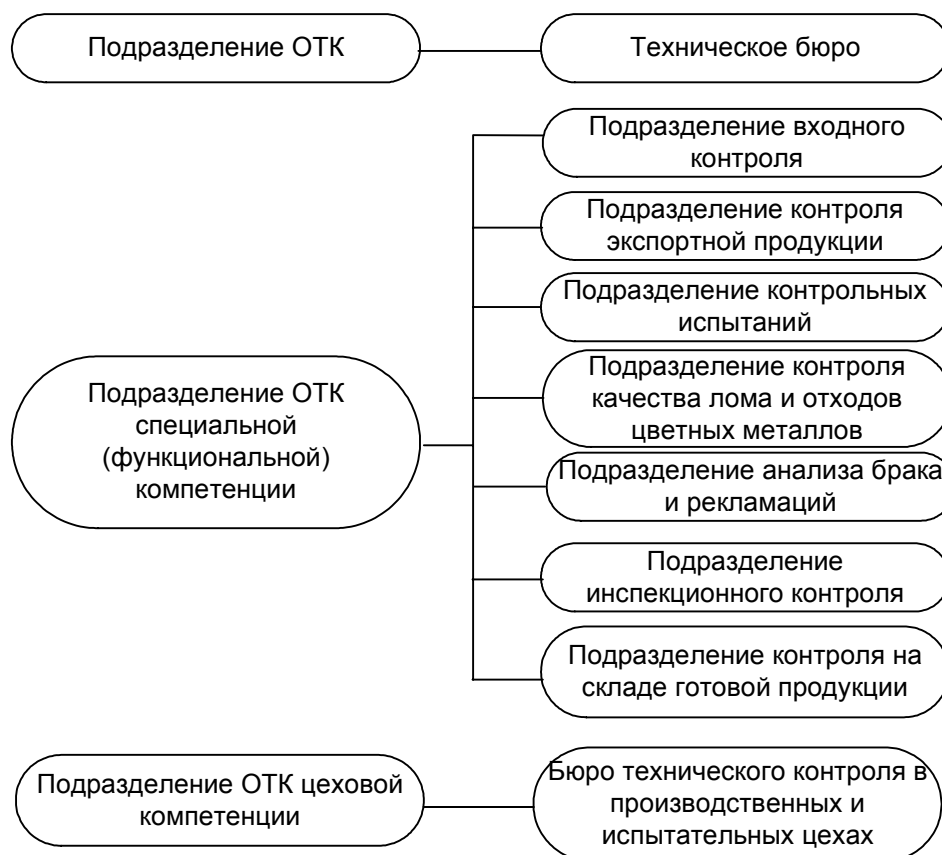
Подразделение ОТК

Техническое бюро

Подразделение входного контроля

Подразделение контроля экспортной продукции

Подразделение контрольных испытаний

Подразделение ОТК специальной (функциональной) компетенции

Подразделение контроля качества лома и отходов цветных металлов

Подразделение анализа брака и рекламаций

Подразделение инспекционного контроля

Подразделение контроля на складе готовой продукции

Подразделение ОТК цеховой компетенции

Бюро технического контроля в производственных и испытательных цехах